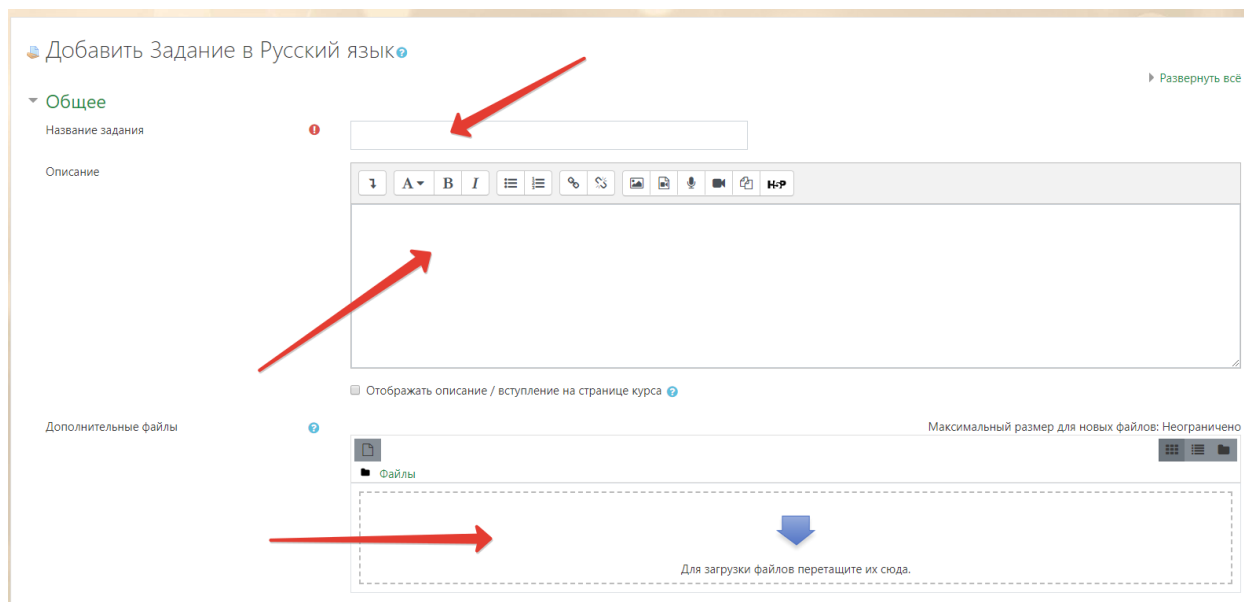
Добавить Задание в Русский язык

Развернуть всё

Общее

Название задания

Описание

A B I H-P

Отображать описание / вступление на странице курса

Дополнительные файлы

Максимальный размер для новых файлов: Неограничено

Файлы

Для загрузки файлов перетащите их сюда.